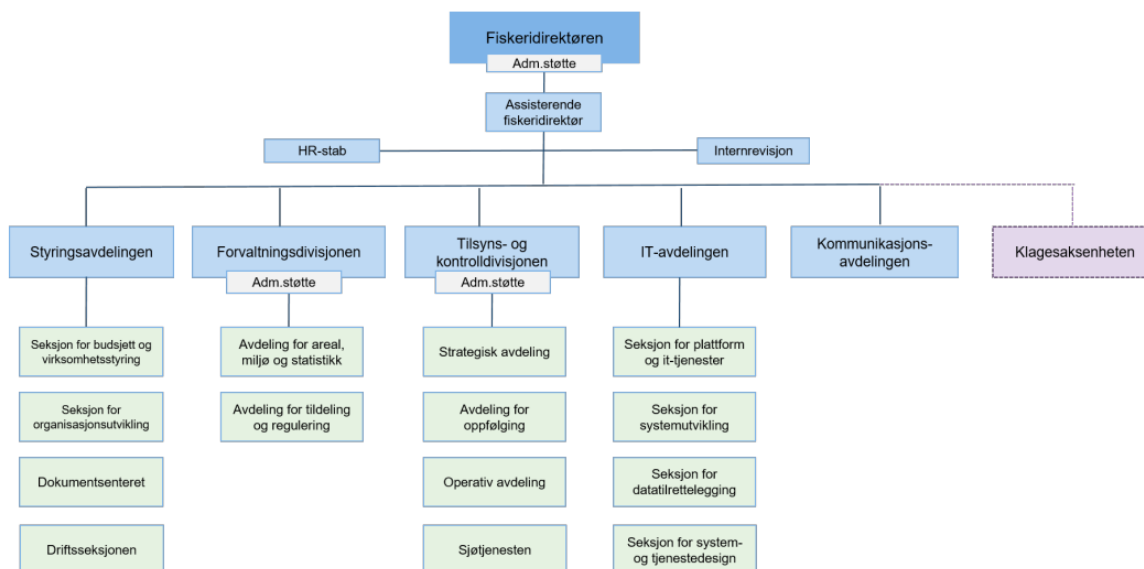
Fiskeridirektøren
Adm.støtte

Assisterende fiskeridirektør

HR-stab

Internrevisjon

Styringsavdelingen

Seksjon for budsjett og virksomhetsstyring

Seksjon for organisasjonsutvikling

Dokumentsenteret

Driftsseksjonen

Forvaltningsdivisjonen
Adm.støtte

Avdeling for areal, miljø og statistikk

Avdeling for tildeling og regulering

Tilsyns- og kontrolldivisjonen
Adm.støtte

Strategisk avdeling

Avdeling for oppfølging

Operativ avdeling

Sjøtjenesten

IT-avdelingen

Seksjon for plattform og it-tjenester

Seksjon for systemutvikling

Seksjon for datatilrettelegging

Seksjon for system- og tjenestedesign

Kommunikasjons-avdelingen

Klagesaksenheten